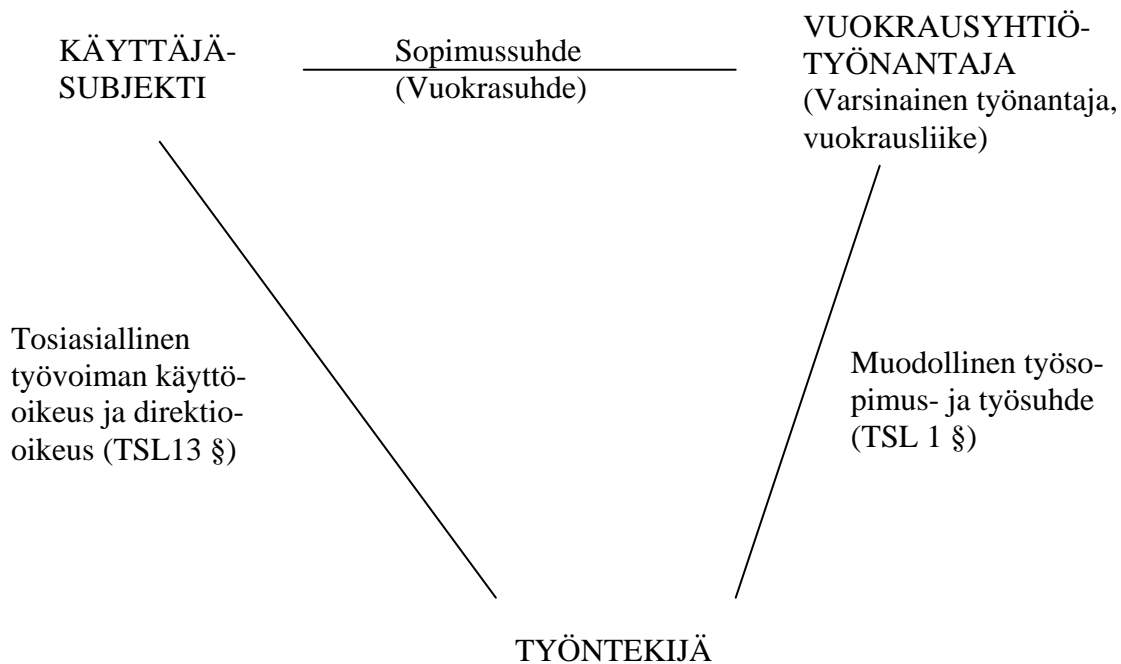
KÄYTTÄJÄ-SUBJEKTI

Sopimussuhde
(Vuokrasuhde)

VUOKRAUSYHTIÖ-TYÖNANTAJA
(Varsinainen työnantaja, vuokrausliike)

Tosiasiallinen työvoiman käyttöoikeus ja direktiooikeus (TSL13 §)

Muodollinen työsopimus- ja työsuhde (TSL 1 §)

TYÖNTEKIJÄ